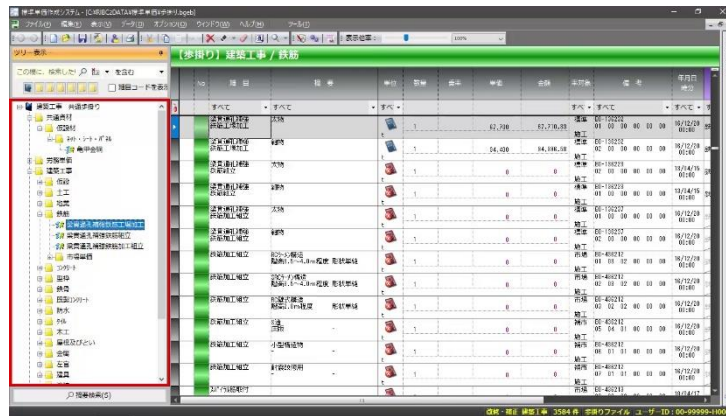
積算単価作成システム - [C:¥RIBC¥DATA¥積算単価.bgeb]

ファイル(F) 編集(E) 表示(V) データ(D) オプション(O) ウィンドウ(W) ヘルプ(H) ツール(T)

表示倍率: 100%

ツリー表示

この欄に、検索したい 語 を含む

階層コードを表示

建築工事 共通歩掛り
共通費材
仮設材
ネット・シート・手摺
養生金網
労務単価
建築工事
仮設
土工
地業
鉄筋
鉄筋加工組立(加工)
異形鉄筋補強筋加工組立
異形鉄筋補強鉄筋加工組立
異形鉄筋
コンクリート
型枠
鉄骨
既製コンクリート
防水
石
タイル
木工
屋根及びとい
金属
左官
建具

階層検索(S)

【歩掛り】 建築工事 / 鉄筋

| No | 項目 | 摘要 | 単位 | 数量 | 歩率 | 単価 | 金額 | 単価種 | 備考 | 年月日 |
|---|---|---|---|---|---|---|---|---|---|---|
| | すべて | すべて | すべて | | | | | すべて | すべて | すべて |
| | 鉄筋加工組立 | 太物 | | 1 | | 67,700 | 67,770.00 | 標準 | B0-130232 | 16/12/20 |
| | 鉄筋加工組立 | 細物 | | 1 | | 84,400 | 84,000.00 | 標準 | B0-130232 | 16/12/20 |
| | 鉄筋加工組立 | 太物 | | 1 | | 0 | 0 | 標準 | B0-130229 | 13/04/15 |
| | 鉄筋加工組立 | 細物 | | 1 | | 0 | 0 | 標準 | B0-130229 | 13/04/15 |
| | 鉄筋加工組立 | 太物 | | 1 | | 0 | 0 | 標準 | B0-130237 | 16/12/20 |
| | 鉄筋加工組立 | 細物 | | 1 | | 0 | 0 | 標準 | B0-130237 | 16/12/20 |
| | 鉄筋加工組立 | RC造・ラーメン構造 階高3.5~4.0m程度 形状単純 | | 1 | | 0 | 0 | 市場 | B0-480212 | 16/12/20 |
| | 鉄筋加工組立 | SRC造・ラーメン構造 階高3.5~4.0m程度 形状単純 | | 1 | | 0 | 0 | 市場 | B0-480212 | 16/12/20 |
| | 鉄筋加工組立 | RC壁式構造 階高3.0m程度 形状単純 | | 1 | | 0 | 0 | 市場 | B0-480212 | 16/12/20 |
| | 鉄筋加工組立 | 基礎 | | 1 | | 0 | 0 | 補正 | B0-480212 | 16/12/20 |
| | 鉄筋加工組立 | 小型構造物 | | 1 | | 0 | 0 | 補正 | B0-480212 | 16/12/20 |
| | 鉄筋加工組立 | 軒高3m程度 | | 1 | | 0 | 0 | 補正 | B0-480212 | 16/12/20 |
| | スパイラル筋 | | | 1 | | 0 | 0 | | B0-480233 | 16/04/17 |

価格・補正 建築工事 3584 件 歩掛りファイル ユーザーID: 00-99999-1NO